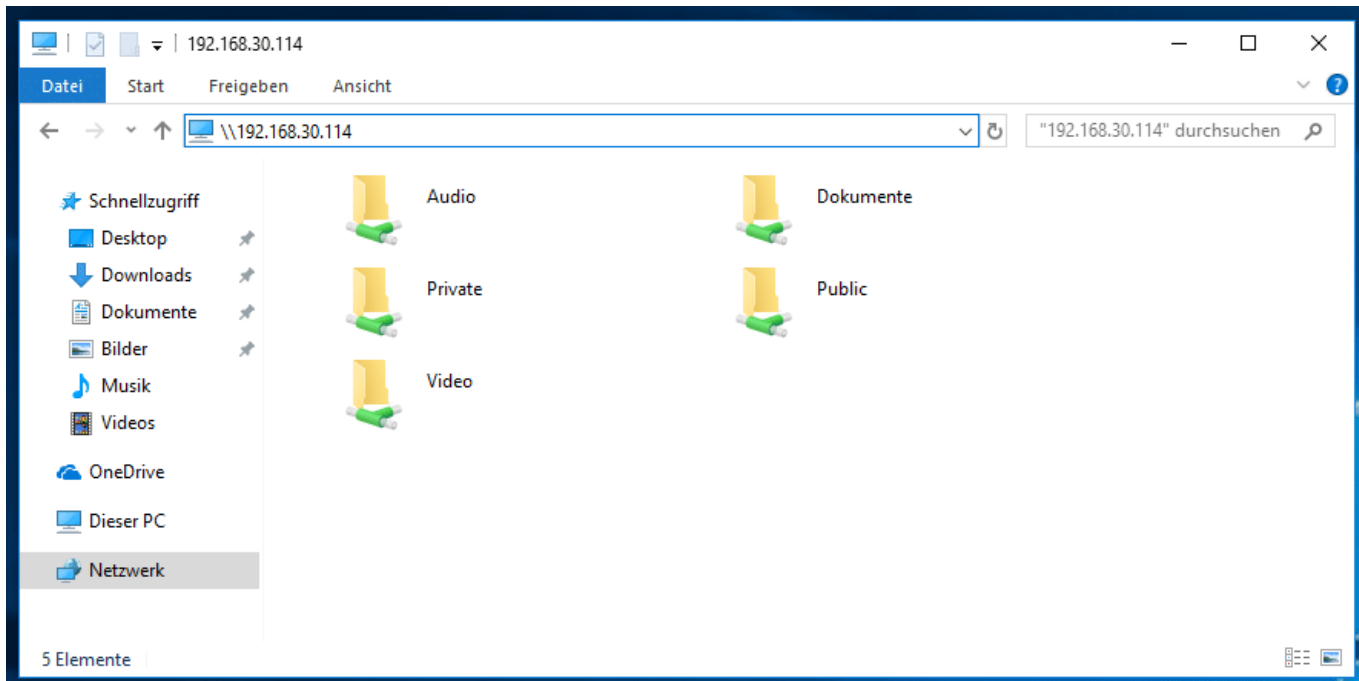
192.168.30.114

Datei Start Freigeben Ansicht

\\192.168.30.114

"192.168.30.114" durchsuchen

Schnellzugriff
Desktop
Downloads
Dokumente
Bilder
Musik
Videos
OneDrive
Dieser PC
Netzwerk

Audio
Dokumente
Private
Public
Video

5 Elemente